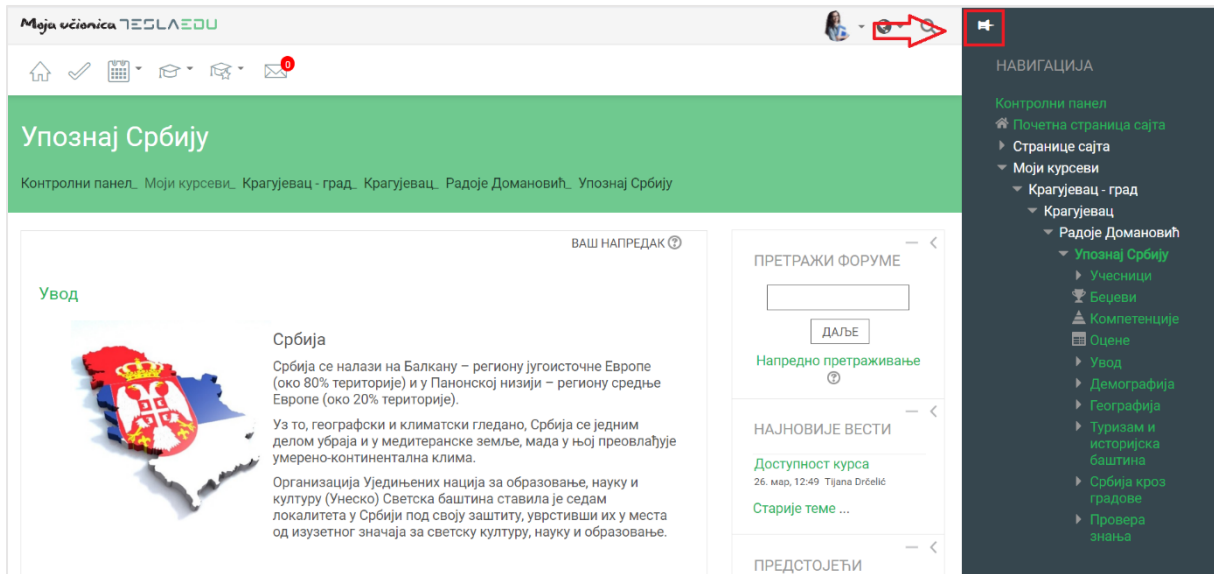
Moja učionica TESLAEDU

0

Упознај Србију

Контролни панел Моји курсеви Крагујевац - град Крагујевац Радоје Домановић Упознај Србију

ВАШ НАПРЕДАК

Увод

Србија

Србија се налази на Балкану – региону југоисточне Европе (око 80% територије) и у Панонској низији – региону средње Европе (око 20% територије).

Уз то, географски и климатски гледано, Србија се једним делом убраја и у медитеранске земље, мада у њој преовлађује умерено-континентална клима.

Организација Уједињених нација за образовање, науку и културу (Унеско) Светска баштина ставила је седам локалитета у Србији под своју заштиту, уврстивши их у места од изузетног значаја за светску културу, науку и образовање.

ПРЕТРАЖИ ФОРУМЕ

ДАЉЕ

Напредно претраживање

НАЈНОВИЈЕ ВЕСТИ

Доступност курса
26. мар, 12:49 Tijana Drčelić

Старије теме ...

ПРЕДСТОЈЕЋИ

НАВИГАЦИЈА

Контролни панел
Почетна страница сајта
Странице сајта
Моји курсеви
Крагујевац - град
Крагујевац
Радоје Домановић
Упознај Србију
Учесници
Беџеви
Компетенције
Оцене
Увод
Демографија
Географија
Туризам и историјска баштина
Србија кроз градове
Провера знања